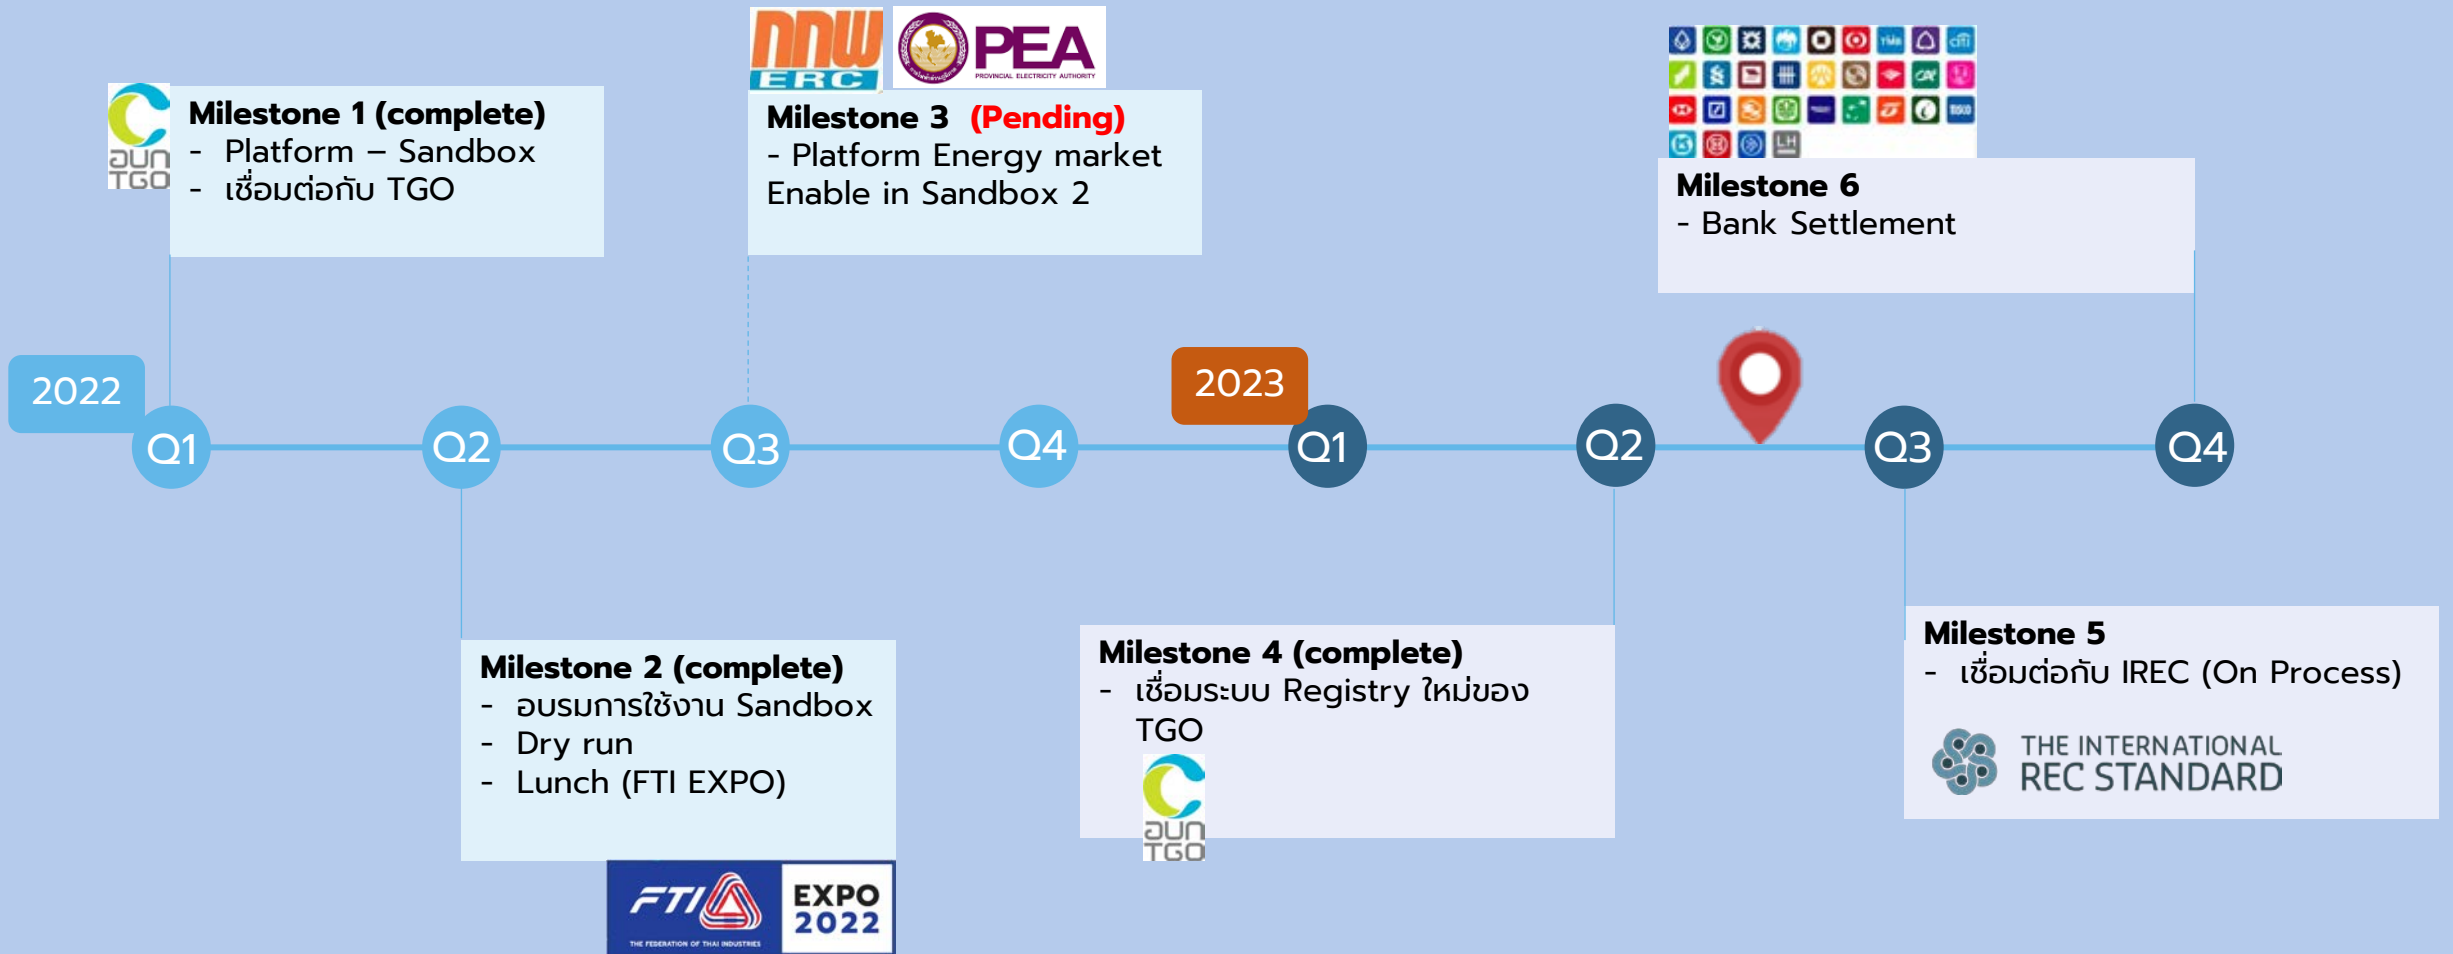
อบก TGO

Milestone 1 (complete)
- Platform – Sandbox
- เชื่อมต่อกับ TGO

กกพ ERC

PEA PROVINCIAL ELECTRICITY AUTHORITY

Milestone 3 (Pending)
- Platform Energy market Enable in Sandbox 2

Milestone 6
- Bank Settlement

2022

Q1 Q2 Q3 Q4

2023

Q1 Q2 Q3 Q4

Milestone 2 (complete)
- อบรมการใช้งาน Sandbox
- Dry run
- Lunch (FTI EXPO)

FTI THE FEDERATION OF THAI INDUSTRIES EXPO 2022

Milestone 4 (complete)
- เชื่อมระบบ Registry ใหม่ของ TGO

อบก TGO

Milestone 5
- เชื่อมต่อกับ IREC (On Process)

THE INTERNATIONAL REC STANDARD